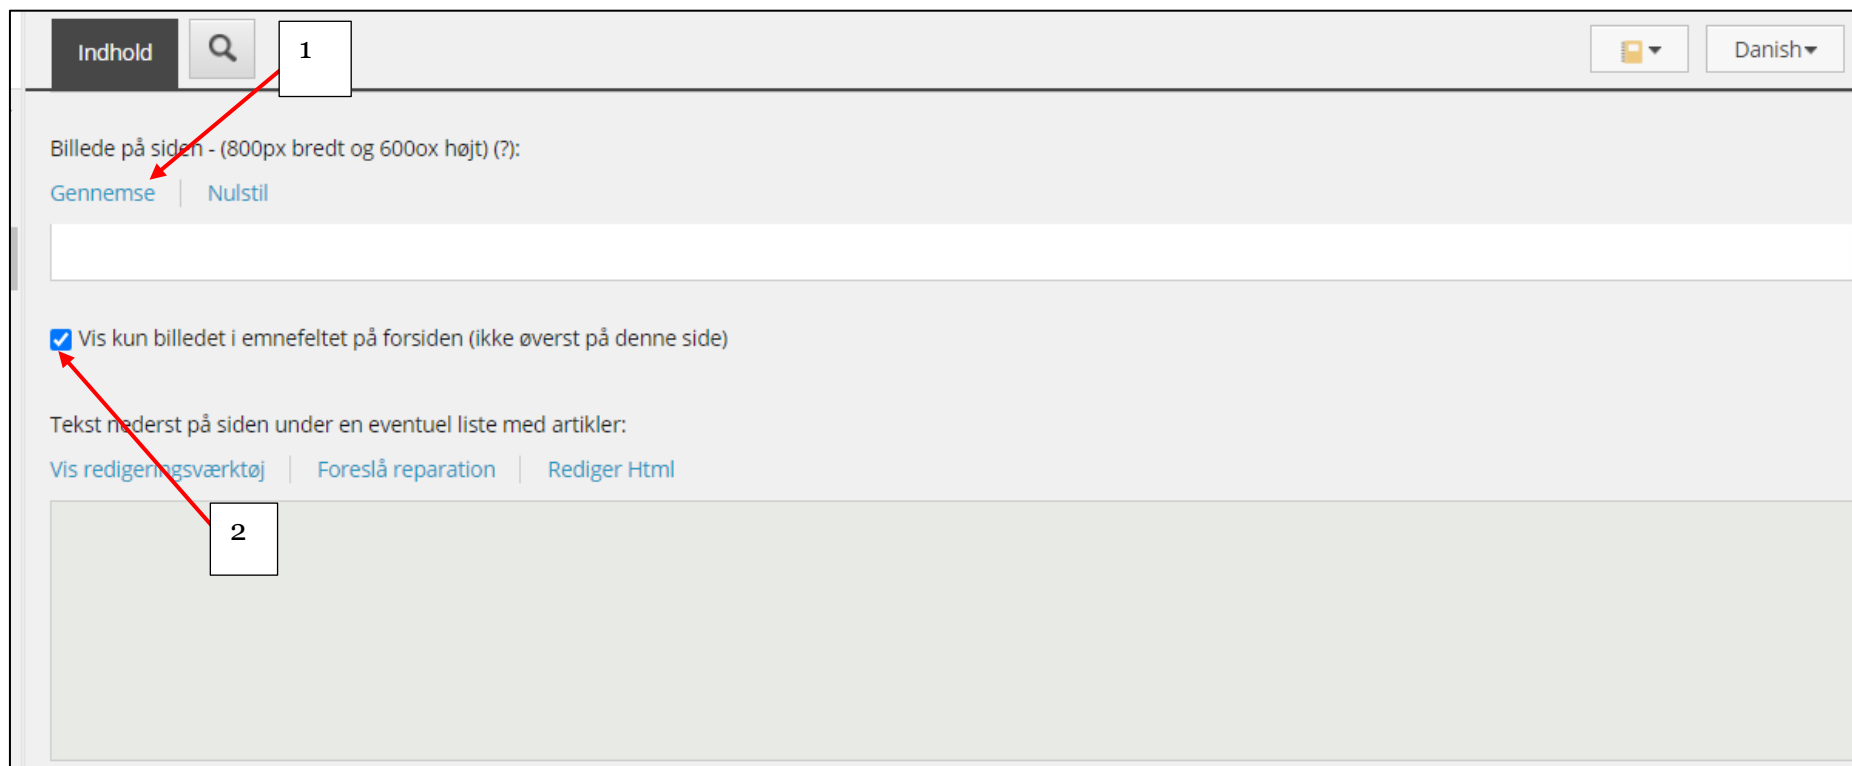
Indhold

1

Danish

Billede på siden - (800px bredt og 600ox højt) (?):

Gennemse | Nulstil

Vis kun billedet i emnefeltet på forsiden (ikke øverst på denne side)

Tekst nederst på siden under en eventuel liste med artikler:

Vis redigeringsværktøj | Foreslå reparation | Rediger Html

2